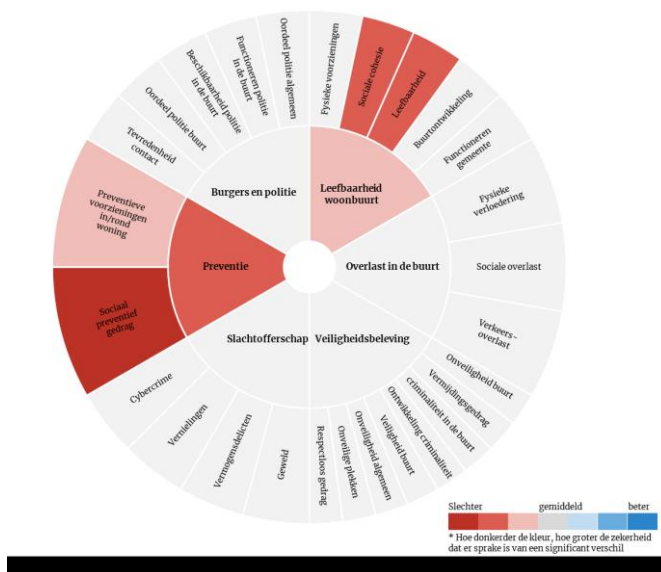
Oordeel politie algemeen
Functioneren politie in de buurt
Beschikbaarheid politie in de buurt
Oordeel politie buurt
Tevredenheid contact
Fysieke voorzieningen
Sociale cohesie
Leefbaarheid
Buurtontwikkeling
Functioneren gemeente
Fysieke verloedering
Sociale overlast
Verkeers-overlast
Onveiligheid buurt
Vermijdingsgedrag
Criminaliteit in de buurt
Ontwikkeling criminaliteit
Veiligheid buurt
Onveiligheid algemeen
Onveilige plekken
Respectloos gedrag
Geweld
Vermogensdelicten
Vernielingen
Cybercrime
Sociaal preventief gedrag
Preventieve voorzieningen in/rond woning
Burgers en politie
Leefbaarheid woonbuurt
Overlast in de buurt
Veiligheidsbeleving
Slachtofferschap
Preventie

Slechter
gemiddeld
beter
* Hoe donkerder de kleur, hoe groter de zekerheid dat er sprake is van een significant verschil